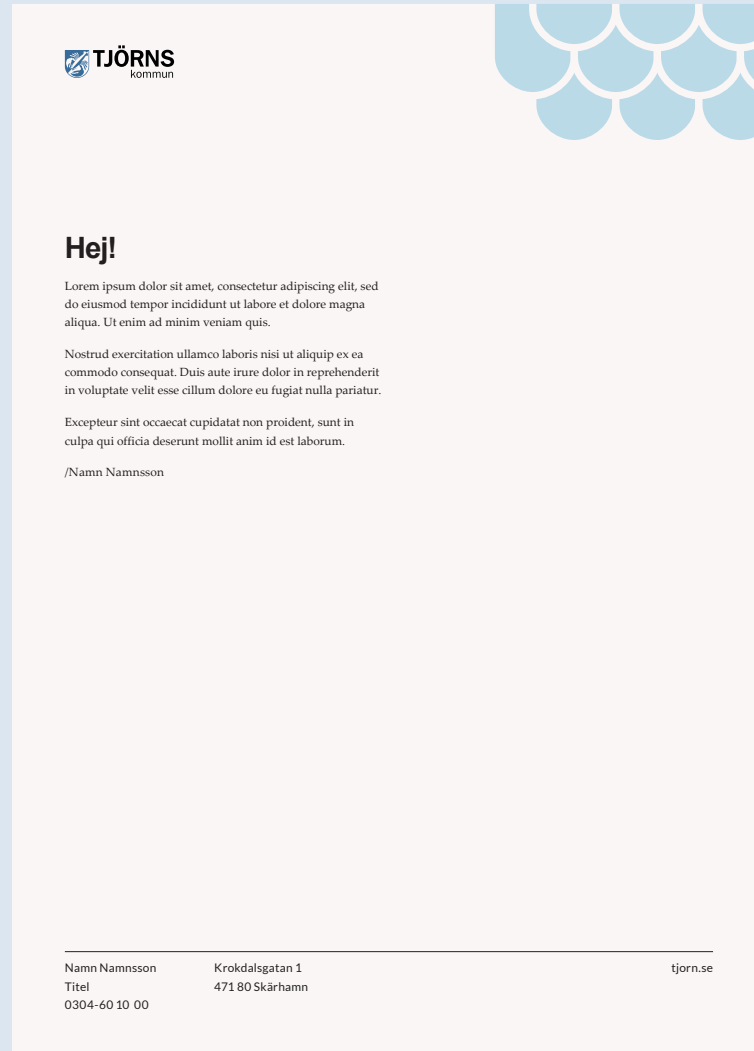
TJÖRNS
kommun

Hej!

Lorem ipsum dolor sit amet, consectetur adipiscing elit, sed do eiusmod tempor incididunt ut labore et dolore magna aliqua. Ut enim ad minim veniam quis.

Nostrud exercitation ullamco laboris nisi ut aliquip ex ea commodo consequat. Duis aute irure dolor in reprehenderit in voluptate velit esse cillum dolore eu fugiat nulla pariatur.

Excepteur sint occaecat cupidatat non proident, sunt in culpa qui officia deserunt mollit anim id est laborum.

/Namn Namnsson

Namn Namnsson
Titel
0304-60 10 00

Krokdalsgatan 1
471 80 Skärhamn

tjorn.se